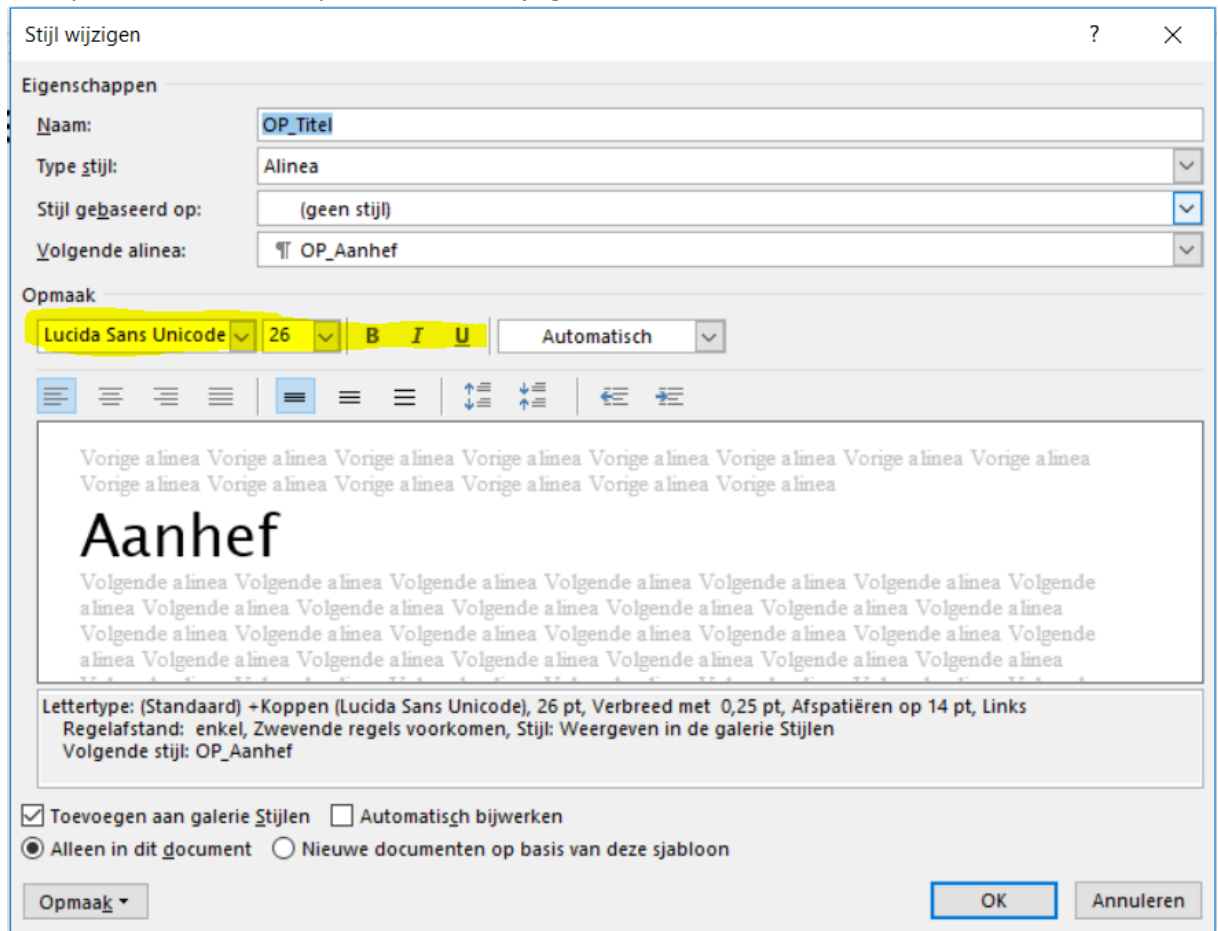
Stijl wijzigen

?

Eigenschappen

Naam: OP_Titel

Type stijl: Alinea

Stijl gebaseerd op: (geen stijl)

Volgende alinea: ¶ OP_Aanhef

Opmaak

Lucida Sans Unicode 26 B I U Automatisch

Vorige alinea Vorige alinea Vorige alinea Vorige alinea Vorige alinea Vorige alinea Vorige alinea Vorige alinea Vorige alinea Vorige alinea Vorige alinea Vorige alinea Vorige alinea Vorige alinea Vorige alinea

Aanhef

Volgende alinea Volgende alinea Volgende alinea Volgende alinea Volgende alinea Volgende alinea Volgende alinea Volgende alinea Volgende alinea Volgende alinea Volgende alinea Volgende alinea Volgende alinea Volgende alinea Volgende alinea Volgende alinea Volgende alinea Volgende alinea Volgende alinea Volgende alinea Volgende alinea Volgende alinea Volgende alinea Volgende alinea Volgende alinea Volgende alinea Volgende alinea Volgende alinea

Lettertype: (Standaard) +Koppen (Lucida Sans Unicode), 26 pt, Verbreed met 0,25 pt, Afspatiëren op 14 pt, Links
Regelafstand: enkel, Zwevende regels voorkomen, Stijl: Weergeven in de galerie Stijlen
Volgende stijl: OP_Aanhef

Toevoegen aan galerie Stijlen Automatisch bijwerken

Alleen in dit document Nieuwe documenten op basis van deze sjabloon

Opmaak ▾ OK Annuleren